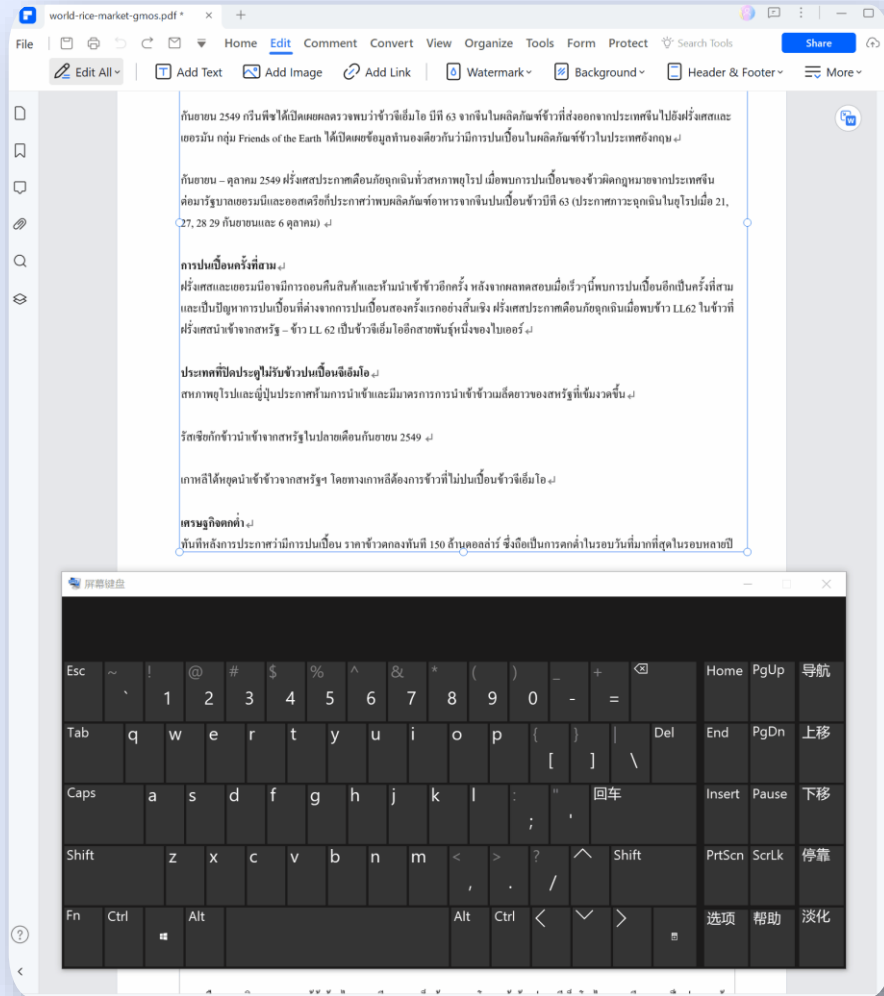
world-rice-market-gmos.pdf *

File | Home Edit Comment Convert View Organize Tools Form Protect Search Tools Share

Edit All | Add Text | Add Image | Add Link | Watermark | Background | Header & Footer | More

กันยายน 2549 กรีนพีซได้เปิดเผยผลตรวจพบว่าข้าวจีเอ็มโอ บีที 63 จากจีนในผลิตภัณฑ์ข้าวที่ส่งออกจากประเทศจีนไปยังฝรั่งเศสและเยอรมัน กลุ่ม Friends of the Earth ได้เปิดเผยข้อมูลทำนองเดียวกันว่ามีการปนเปื้อนในผลิตภัณฑ์ข้าวในประเทศอังกฤษ

กันยายน – ตุลาคม 2549 ฝรั่งเศสประกาศเตือนภัยฉุกเฉินทั่วสหภาพยุโรป เมื่อพบการปนเปื้อนของข้าวผิดกฎหมายจากประเทศจีน ต่อมารัฐบาลเยอรมนีและออสเตรียก็ประกาศว่าพบผลิตภัณฑ์อาหารจากจีนปนเปื้อนข้าวบีที 63 (ประกาศภาวะฉุกเฉินในยุโรปเมื่อ 21, 27, 28 29 กันยายนและ 6 ตุลาคม)

การปนเปื้อนครั้งที่สาม
ฝรั่งเศสและเยอรมนีอาจมีการถอนคืนสินค้าและห้ามนำเข้าข้าวอีกครั้ง หลังจากผลทดสอบเมื่อเร็วๆนี้พบการปนเปื้อนอีกเป็นครั้งที่สาม และเป็นปัญหาการปนเปื้อนที่ต่างจากการปนเปื้อนสองครั้งแรกอย่างสิ้นเชิง ฝรั่งเศสประกาศเตือนภัยฉุกเฉินเมื่อพบข้าว LL62 ในข้าวที่ฝรั่งเศสนำเข้าจากสหรัฐ – ข้าว LL 62 เป็นข้าวจีเอ็มโออีกสายพันธุ์หนึ่งของไบเออร์

ประเทศที่ปิดประตูไม่รับข้าวปนเปื้อนจีเอ็มโอ
สหภาพยุโรปและญี่ปุ่นประกาศห้ามการนำเข้าและมีมาตรการการนำเข้าข้าวเมล็ดยาวของสหรัฐที่เข้มงวดขึ้น

รัสเซียกักข้าวนำเข้าจากสหรัฐในปลายเดือนกันยายน 2549

เกาหลีได้หยุดนำเข้าข้าวจากสหรัฐฯ โดยทางเกาหลีต้องการข้าวที่ไม่ปนเปื้อนข้าวจีเอ็มโอ

เศรษฐกิจตกต่ำ
ทันทีหลังการประกาศว่ามีการปนเปื้อน ราคาข้าวตกลงทันที 150 ล้านดอลล่าร์ ซึ่งถือเป็นการตกต่ำในรอบวันที่มากที่สุดในรอบหลายปี

屏幕键盘

| Esc | ~ ` | ! 1 | @ 2 | # 3 | $ 4 | % 5 | ^ 6 | & 7 | * 8 | ( 9 | ) 0 | _ - | + = | ⌫ | Home | PgUp | 导航 |
|---|---|---|---|---|---|---|---|---|---|---|---|---|---|---|---|---|---|
| Tab | q | w | e | r | t | y | u | i | o | p | { [ | } ] | \| \ | Del | End | PgDn | 上移 |
| Caps | a | s | d | f | g | h | j | k | l | : ; | " ' | 回车 | | | Insert | Pause | 下移 |
| Shift | z | x | c | v | b | n | m | < , | > . | ? / | ^ | Shift | | | PrtScn | ScrLk | 停靠 |
| Fn | Ctrl | | Alt | | Alt | Ctrl | < | v | > | | | | | | 选项 | 帮助 | 淡化 |